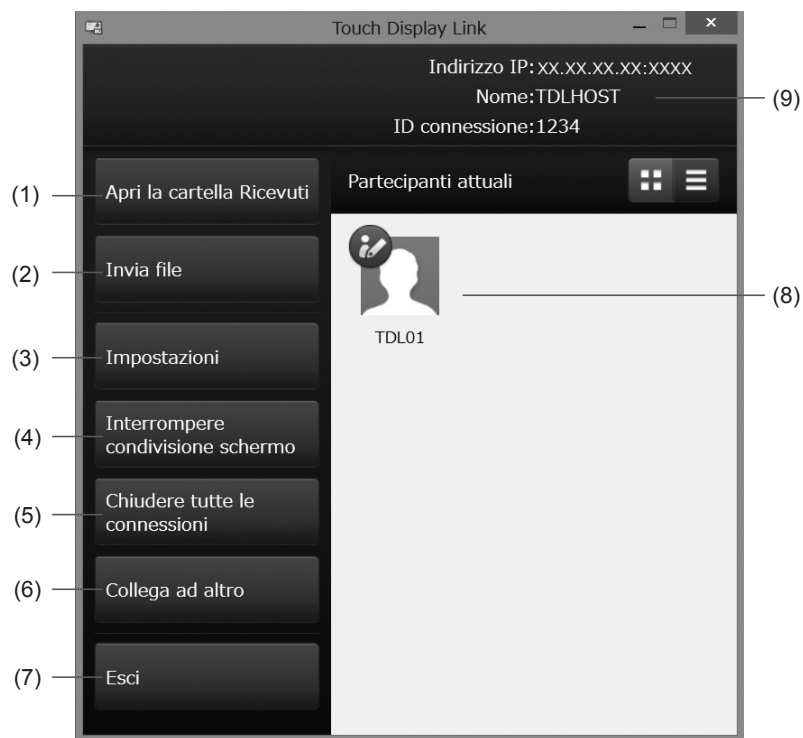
Touch Display Link

Indirizzo IP: XX.XX.XX.XX:XXXX
Nome:TDLHOST
ID connessione:1234

(9)

(1) Apri la cartella Ricevuti

(2) Invia file

(3) Impostazioni

(4) Interrompere condivisione schermo

(5) Chiudere tutte le connessioni

(6) Collega ad altro

(7) Esci

Partecipanti attuali

TDL01

(8)